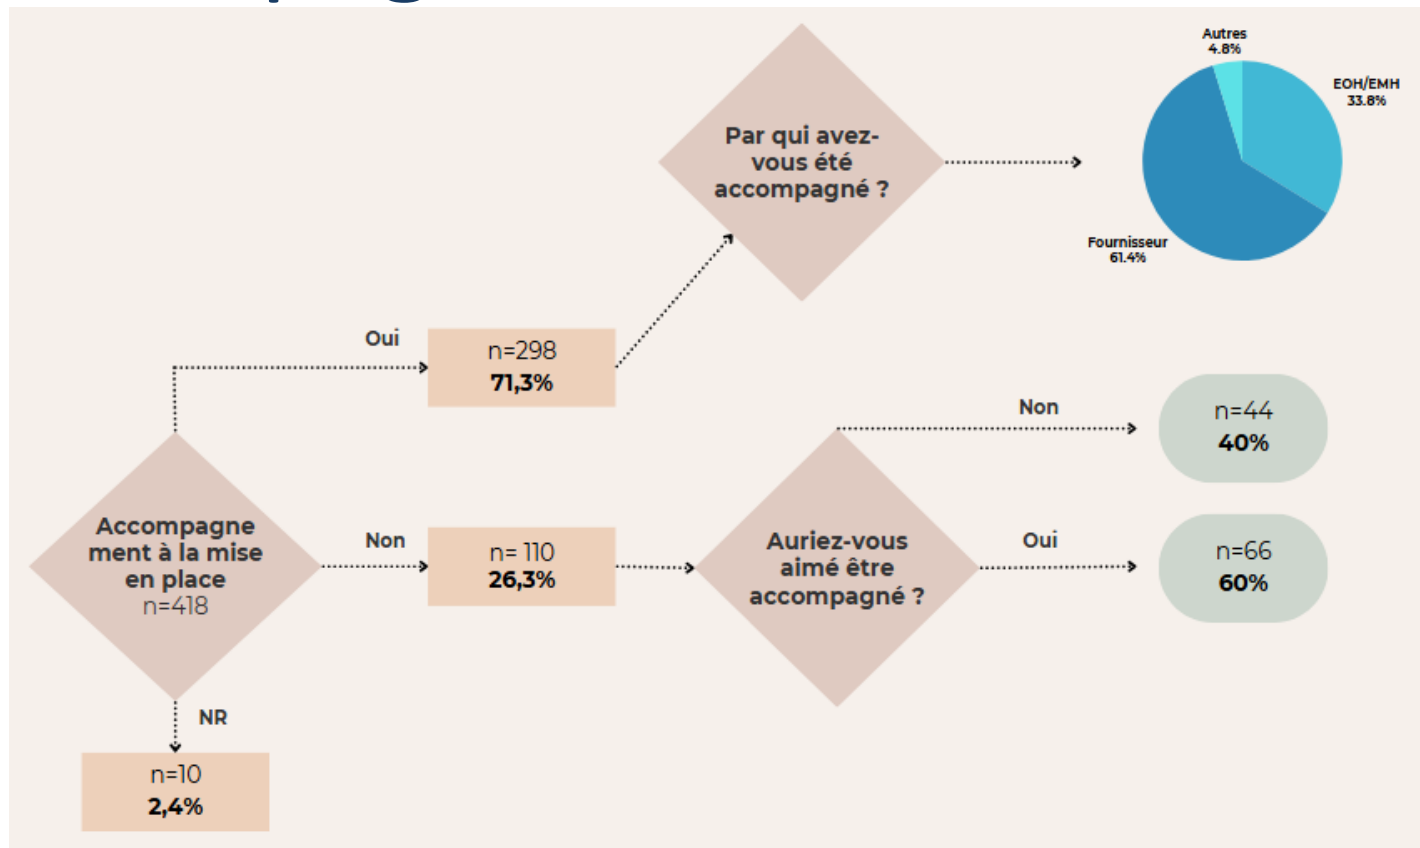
Par qui avez-vous été accompagné ?

Autres
4.8%

EOH/EMH
33.8%

Fournisseur
61.4%

Oui

n=298
71,3%

Non

n=44
40%

Accompagnement à la mise en place
n=418

Non

n= 110
26,3%

Auriez-vous aimé être accompagné ?

Oui

n=66
60%

NR

n=10
2,4%